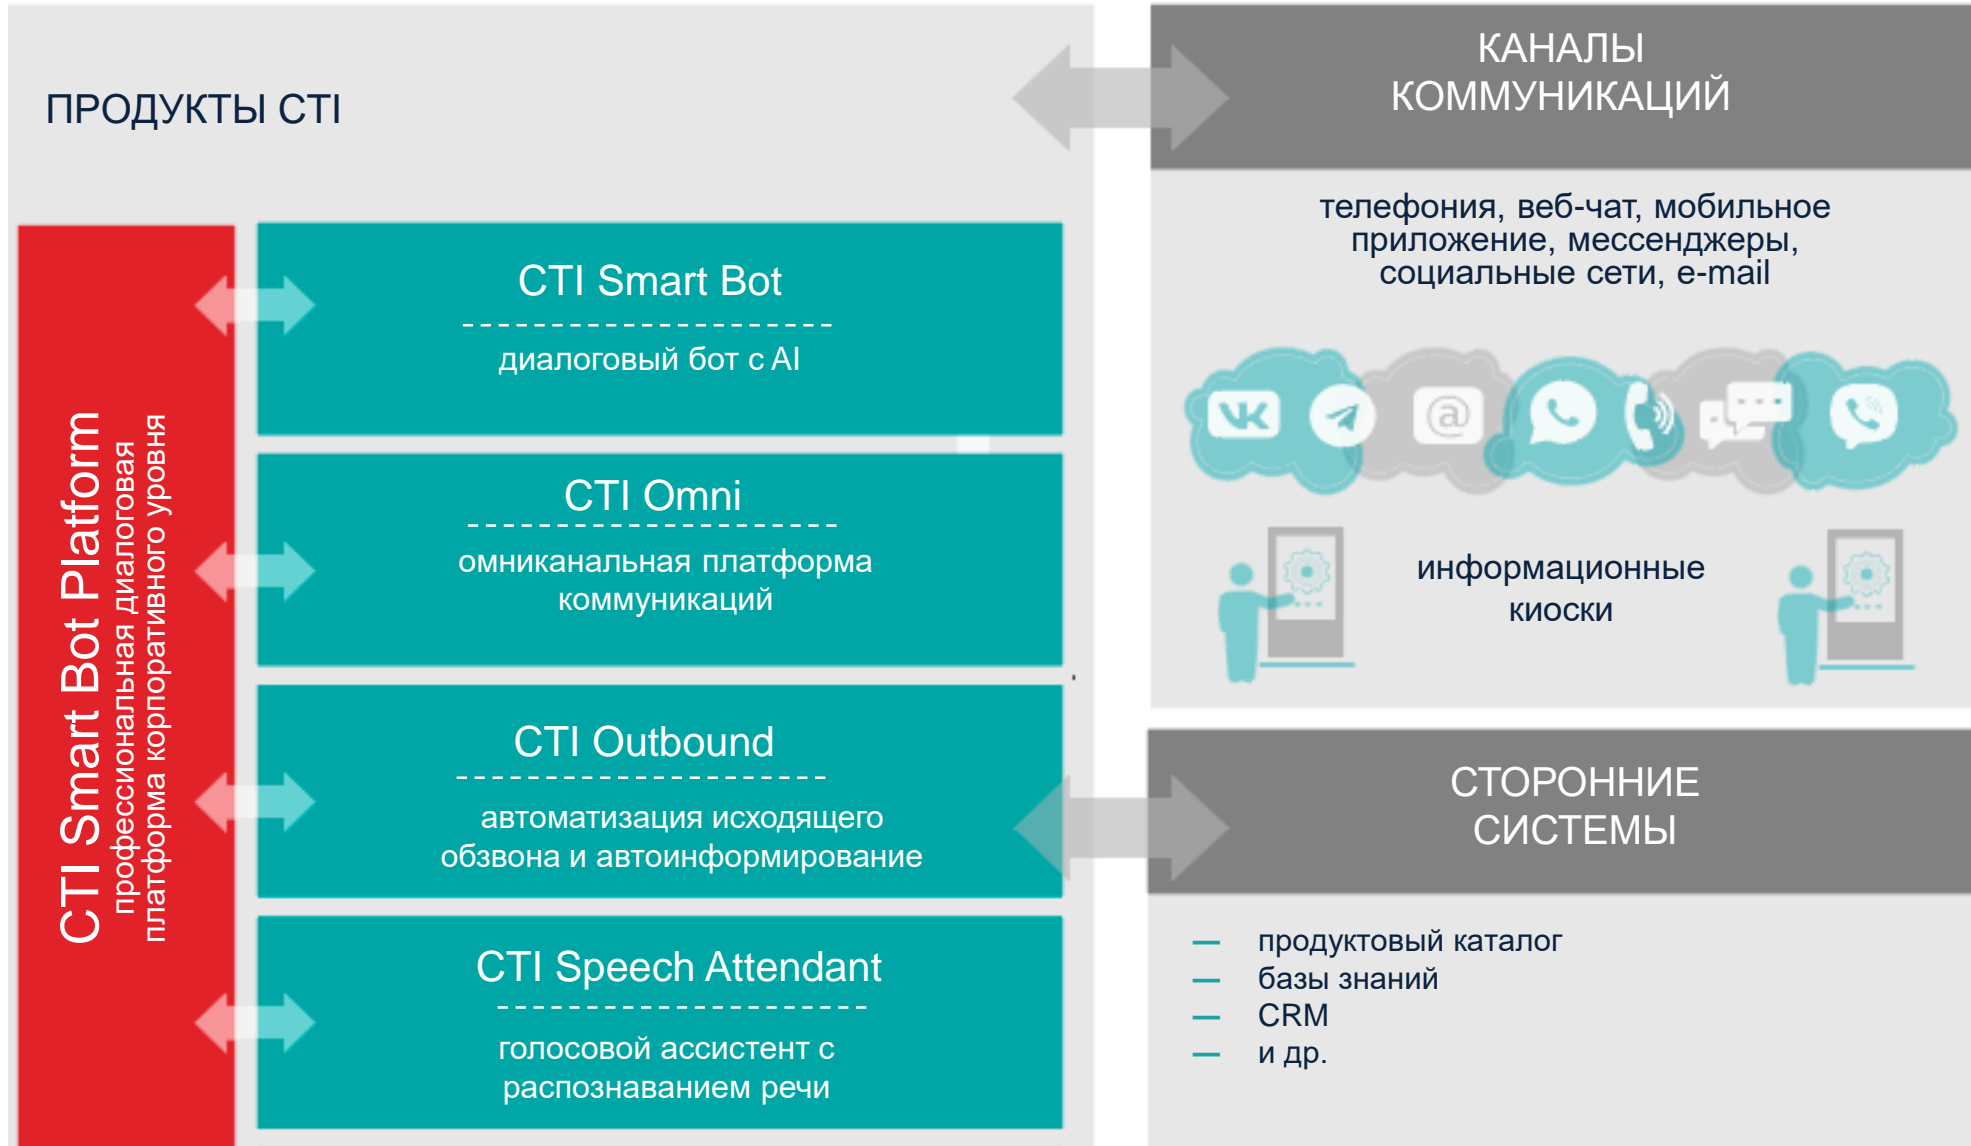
ПРОДУКТЫ CTI

CTI Smart Bot Platform
профессиональная диалоговая платформа корпоративного уровня

CTI Smart Bot
диалоговый бот с AI

CTI Omni
омниканальная платформа коммуникаций

CTI Outbound
автоматизация исходящего обзвона и автоинформирование

CTI Speech Attendant
голосовой ассистент с распознаванием речи

КАНАЛЫ КОММУНИКАЦИЙ

телефония, веб-чат, мобильное приложение, мессенджеры, социальные сети, e-mail

информационные киоски

СТОРОННИЕ СИСТЕМЫ

— продуктовый каталог
— базы знаний
— CRM
— и др.